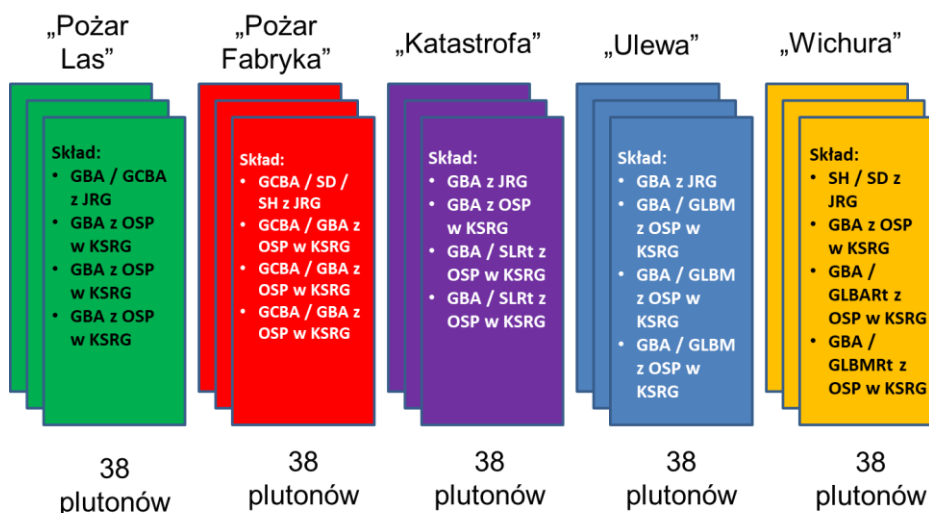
„Pożar Las”

Skład:
- GBA / GCBA z JRG
- GBA z OSP w KSRG
- GBA z OSP w KSRG
- GBA z OSP w KSRG

38 plutonów

„Pożar Fabryka”

Skład:
- GCBA / SD / SH z JRG
- GCBA / GBA z OSP w KSRG
- GCBA / GBA z OSP w KSRG
- GCBA / GBA z OSP w KSRG

38 plutonów

„Katastrofa”

Skład:
- GBA z JRG
- GBA z OSP w KSRG
- GBA / SLRt z OSP w KSRG
- GBA / SLRt z OSP w KSRG

38 plutonów

„Ulewa”

Skład:
- GBA z JRG
- GBA / GLBM z OSP w KSRG
- GBA / GLBM z OSP w KSRG
- GBA / GLBM z OSP w KSRG

38 plutonów

„Wichura”

Skład:
- SH / SD z JRG
- GBA z OSP w KSRG
- GBA / GLBARt z OSP w KSRG
- GBA / GLBMRt z OSP w KSRG

38 plutonów